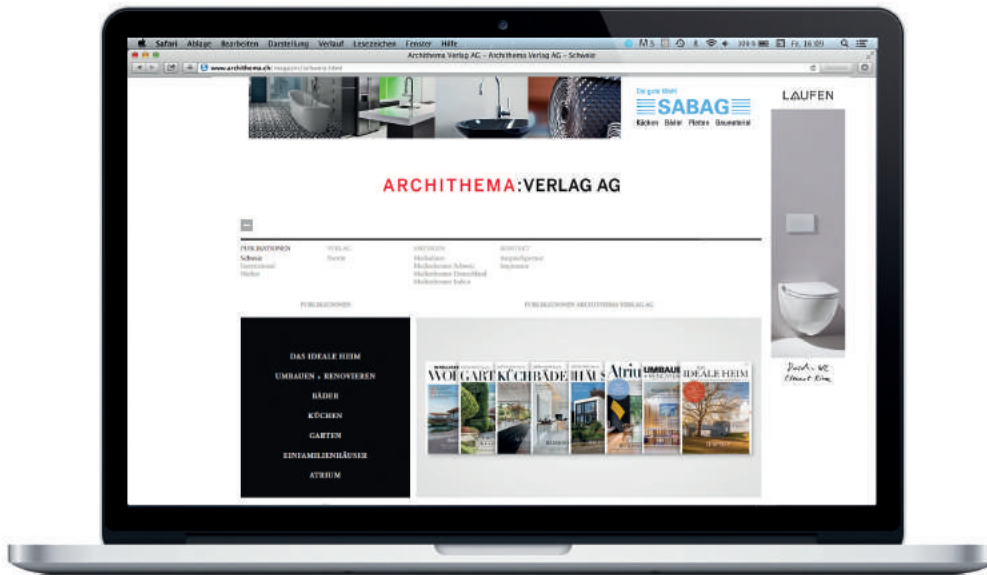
Safari Ablage Bearbeiten Darstellung Verlauf Lesezeichen Fenster Hilfe
Fr. 16:09
Archithema Verlag AG - Archithema Verlag AG - Schweiz
www.archithema.ch/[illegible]

Die gute Wahl
SABAG
Küchen Bäder Platten Baumaterial

LAUFEN

ARCHITHEMA:VERLAG AG

PUBLIKATIONEN
Schweiz
International
Mediadaten

VERLAG
Team

ANZEIGEN
Mediadaten
Mediadaten Schweiz
Mediadaten Deutschland
Mediadaten Italien

KONTAKT
Ansprechpartner
Impressum

PUBLIKATIONEN

PUBLIKATIONEN ARCHITHEMA VERLAG AG

DAS IDEALE HEIM
UMBAUEN + RENOVIEREN
BÄDER
KÜCHEN
GARTEN
EINFAMILIENHÄUSER
ATRIUM

WOH
GARTEN
KÜCHE
BÄDER
HÄUS
Atrium
UMBAUEN + RENOVIEREN
DAS IDEALE HEIM

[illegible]